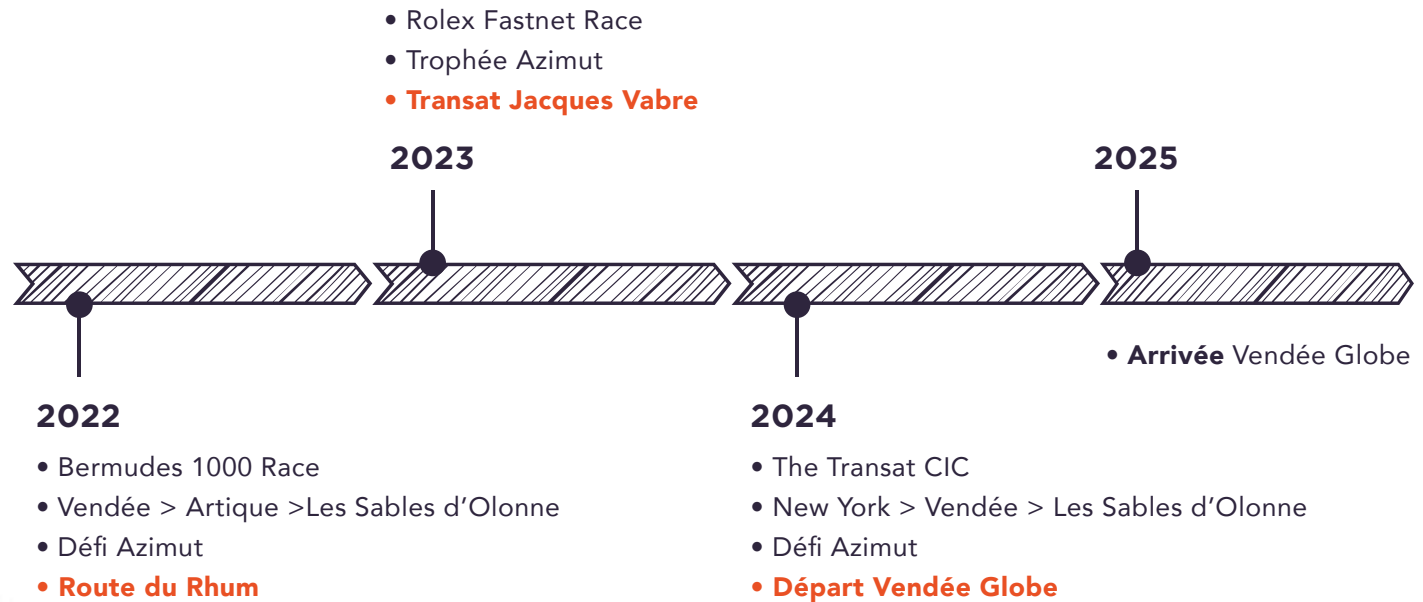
• Rolex Fastnet Race
• Trophée Azimut
• Transat Jacques Vabre

2023

2025

• Arrivée Vendée Globe

2022

• Bermudes 1000 Race
• Vendée > Artique >Les Sables d'Olonne
• Défi Azimut
• Route du Rhum

2024

• The Transat CIC
• New York > Vendée > Les Sables d'Olonne
• Défi Azimut
• Départ Vendée Globe